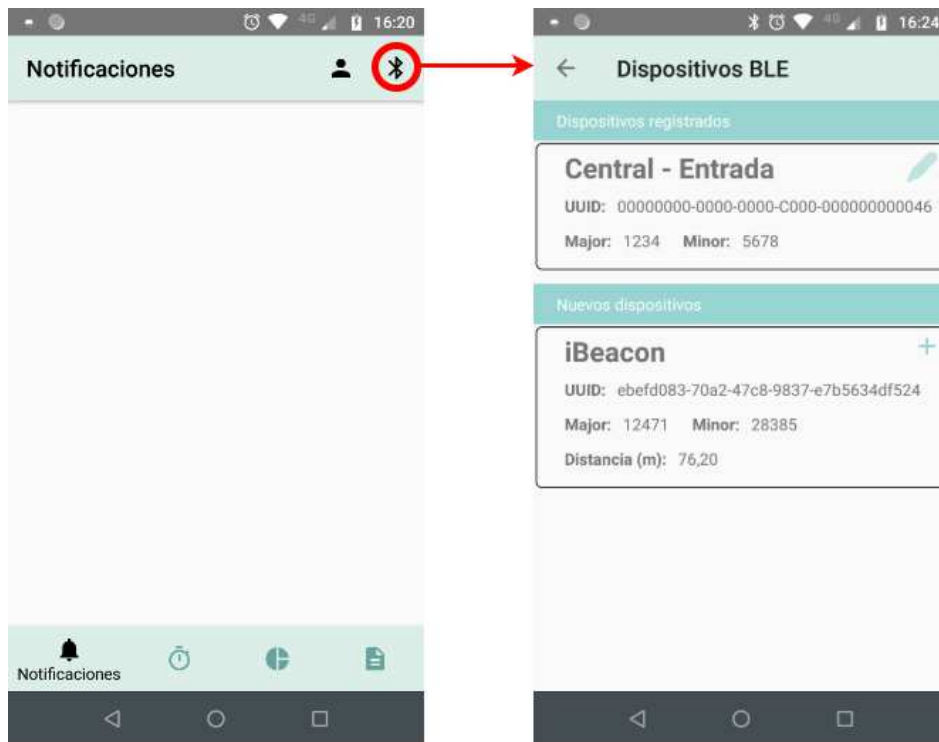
4G 16:20

Notificaciones

Notificaciones

4G 16:24

Dispositivos BLE

Dispositivos registrados

Central - Entrada

UUID: 00000000-0000-0000-C000-000000000046

Major: 1234 Minor: 5678

Nuevos dispositivos

iBeacon

UUID: ebefd083-70a2-47c8-9837-e7b5634df524

Major: 12471 Minor: 28385

Distancia (m): 76,20